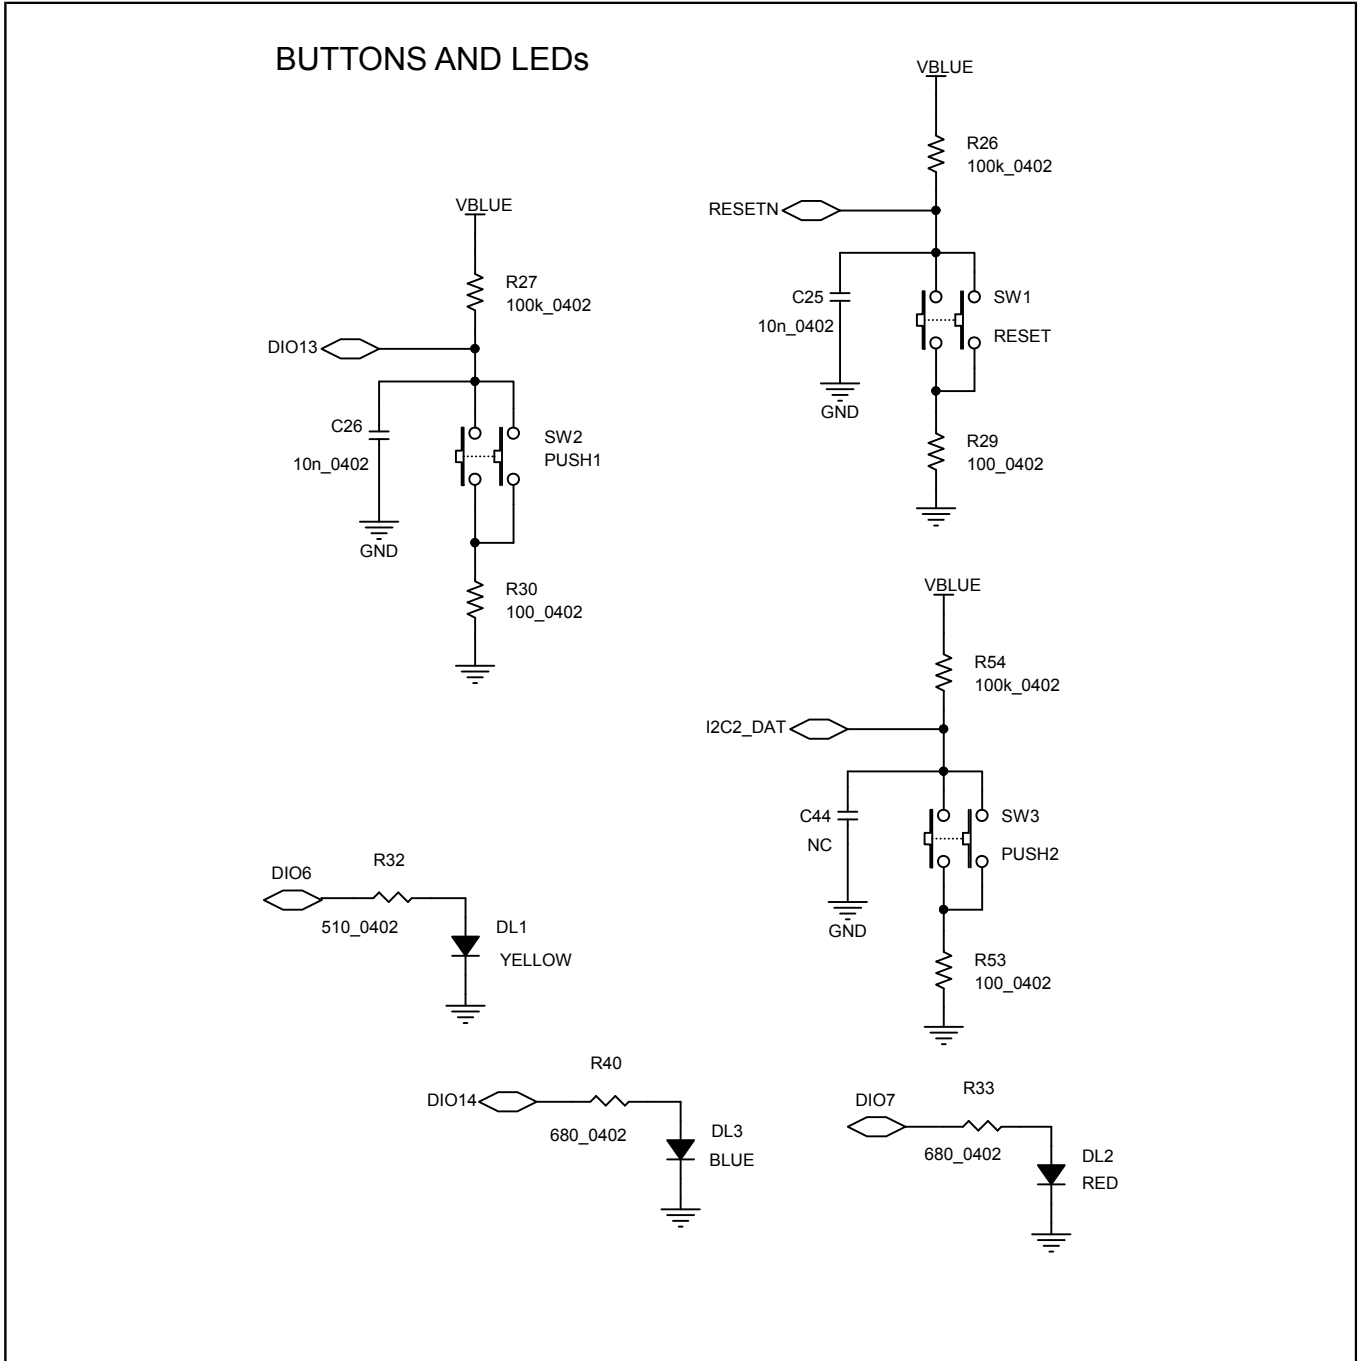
BUTTONS AND LEDs

VBLUE
R26
100k_0402
RESETN
C25
10n_0402
GND
SW1
RESET
R29
100_0402

VBLUE
R27
100k_0402
DIO13
C26
10n_0402
GND
SW2
PUSH1
R30
100_0402

VBLUE
R54
100k_0402
I2C2_DAT
C44
NC
GND
SW3
PUSH2
R53
100_0402

DIO6
R32
510_0402
DL1
YELLOW

DIO14
R40
680_0402
DL3
BLUE

DIO7
R33
680_0402
DL2
RED